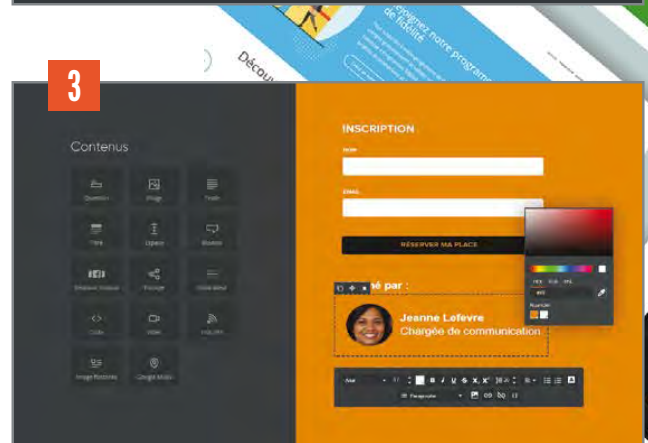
Découv

gnez notre programme de fidélité

3

Contenus

Question

Image

Texte

Titre

Espace

Bouton

Réseaux sociaux

Partage

Séparateur

Code

Vidéo

Flux RSS

Image Produits

Google Maps

INSCRIPTION

NOM

EMAIL

RÉSERVER MA PLACE

HEX

RGB

HSL

Jeanne Lefevre

Chargée de communication

Paragraphe